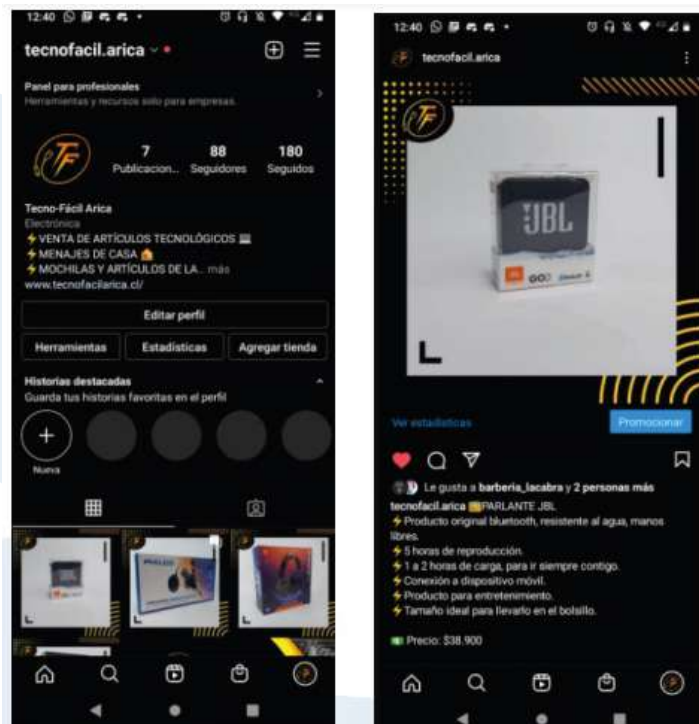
12:40

tecnofacil.arica

Panel para profesionales
Herramientas y recursos solo para empresas.

7 Publicacion...
88 Seguidores
180 Seguidos

Tecno-Fácil Arica
Electrónica
⚡VENTA DE ARTÍCULOS TECNOLÓGICOS
⚡MENAJES DE CASA
⚡MOCHILAS Y ARTÍCULOS DE LA... más
www.tecnofacilarica.cl/

Editar perfil
Herramientas
Estadísticas
Agregar tienda

Historias destacadas
Guarda tus historias favoritas en el perfil

Nueva

12:40

tecnofacil.arica

JBL
GO

Ver estadísticas
Promocionar

Le gusta a barberia_lacabra y 2 personas más
tecnofacil.arica PARLANTE JBL
⚡Producto original bluetooth, resistente al agua, manos libres.
⚡5 horas de reproducción.
⚡1 a 2 horas de carga, para ir siempre contigo.
⚡Conexión a dispositivo móvil.
⚡Producto para entretenimiento.
⚡Tamaño ideal para llevarlo en el bolsillo.

Precio: $38.900